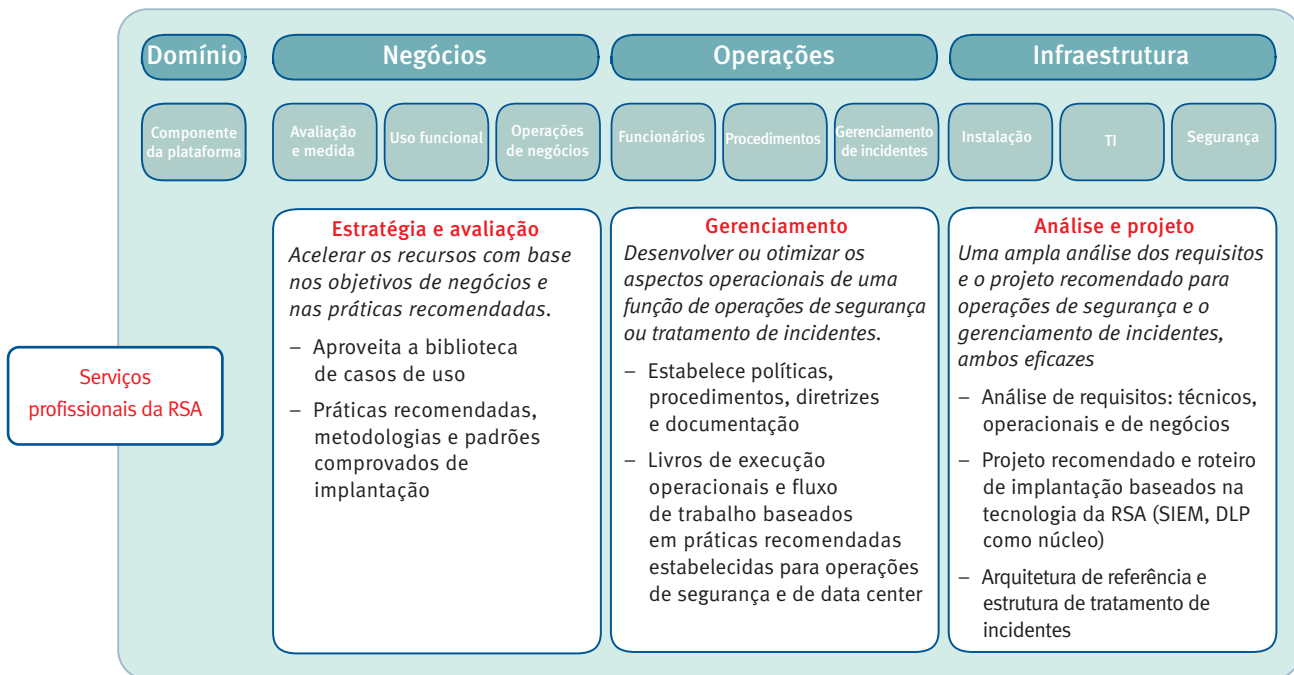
Domínio

Negócios

Operações

Infraestrutura

Componente da plataforma

Avaliação e medida

Uso funcional

Operações de negócios

Funcionários

Procedimentos

Gerenciamento de incidentes

Instalação

TI

Segurança

Serviços profissionais da RSA

Estratégia e avaliação
*Acelerar os recursos com base nos objetivos de negócios e nas práticas recomendadas.*

– Aproveita a biblioteca de casos de uso

– Práticas recomendadas, metodologias e padrões comprovados de implantação

Gerenciamento
*Desenvolver ou otimizar os aspectos operacionais de uma função de operações de segurança ou tratamento de incidentes.*

– Estabelece políticas, procedimentos, diretrizes e documentação

– Livros de execução operacionais e fluxo de trabalho baseados em práticas recomendadas estabelecidas para operações de segurança e de data center

Análise e projeto
*Uma ampla análise dos requisitos e o projeto recomendado para operações de segurança e o gerenciamento de incidentes, ambos eficazes*

– Análise de requisitos: técnicos, operacionais e de negócios

– Projeto recomendado e roteiro de implantação baseados na tecnologia da RSA (SIEM, DLP como núcleo)

– Arquitetura de referência e estrutura de tratamento de incidentes